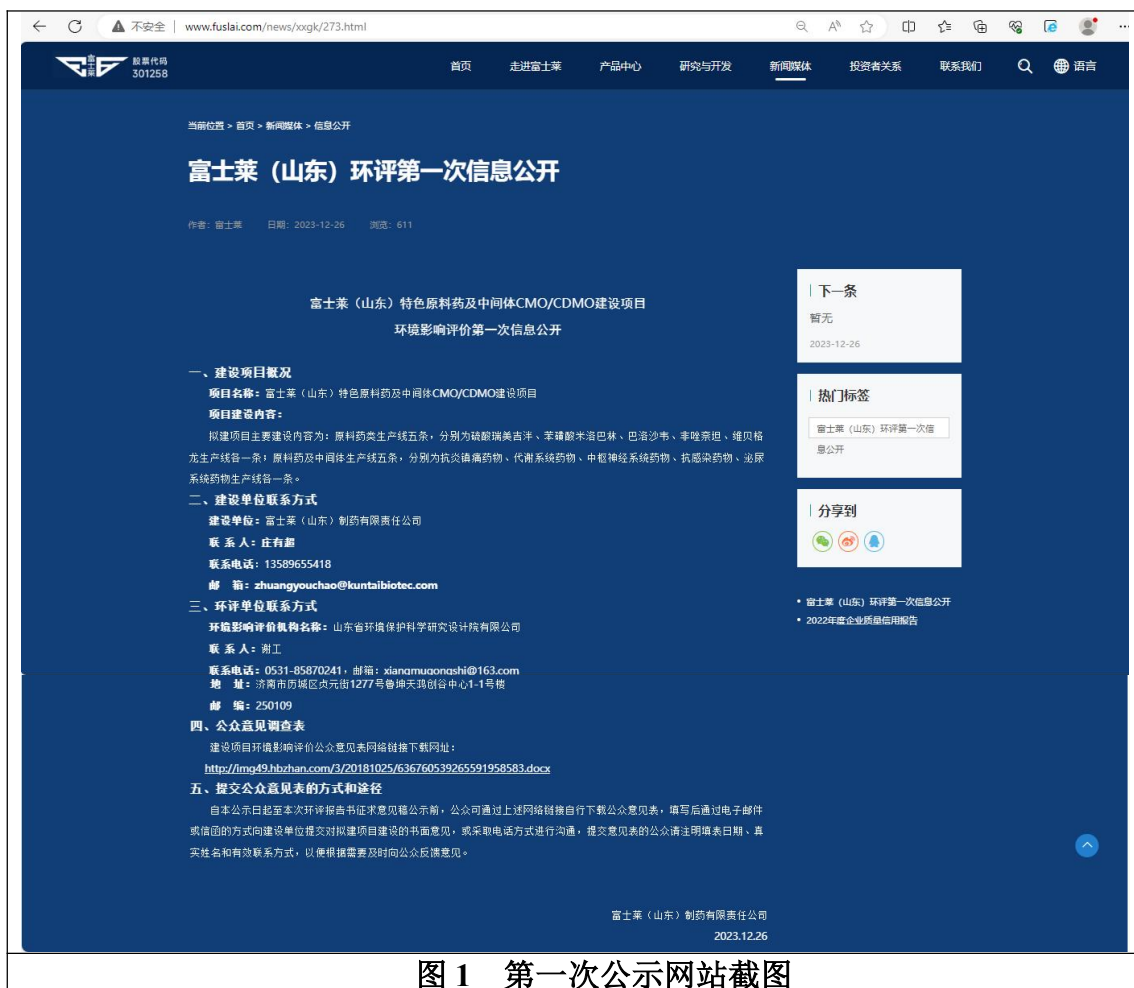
不安全 | www.fuslai.com/news/xxgk/273.html

股票代码 301258

首页 走进富士莱 产品中心 研究与开发 新闻媒体 投资者关系 联系我们 语言

当前位置 > 首页 > 新闻媒体 > 信息公开

富士莱（山东）环评第一次信息公开

作者：富士莱 日期：2023-12-26 浏览：611

富士莱（山东）特色原料药及中间体CMO/CDMO建设项目
环境影响评价第一次信息公开

一、建设项目概况
项目名称：富士莱（山东）特色原料药及中间体CMO/CDMO建设项目
项目建设内容：
拟建项目主要建设内容为：原料药类生产线五条，分别为硫酸瑞美吉泮、苯磺酸米洛巴林、巴洛沙韦、非喹奈坦、维贝格龙生产线各一条；原料药及中间体生产线五条，分别为抗炎镇痛药物、代谢系统药物、中枢神经系统药物、抗感染药物、泌尿系统药物生产线各一条。
二、建设单位联系方式
建设单位：富士莱（山东）制药有限责任公司
联 系 人：庄有超
联系电话：13589655418
邮 箱：zhuangyouchao@kuntaibiotec.com
三、环评单位联系方式
环境影响评价机构名称：山东省环境保护科学研究设计院有限公司
联 系 人：谢工
联系电话：0531-85870241，邮箱：xiangmugongshi@163.com
地 址：济南市历城区贞元街1277号鲁坤天玑创谷中心1-1号楼
邮 编：250109
四、公众意见调查表
建设项目环境影响评价公众意见表网络链接下载网址：
http://img49.hbzhan.com/3/20181025/636760539265591958583.docx
五、提交公众意见表的方式和途径
自本公示日起至本次环评报告书征求意见稿公示前，公众可通过上述网络链接自行下载公众意见表，填写后通过电子邮件或信函的方式向建设单位提交对拟建项目建设的书面意见，或采取电话方式进行沟通，提交意见表的公众请注明填表日期、真实姓名和有效联系方式，以便根据需要及时向公众反馈意见。

富士莱（山东）制药有限责任公司
2023.12.26

下一条
暂无
2023-12-26

热门标签
富士莱（山东）环评第一次信息公开

分享到

• 富士莱（山东）环评第一次信息公开
• 2022年度企业质量信用报告

图 1 第一次公示网站截图